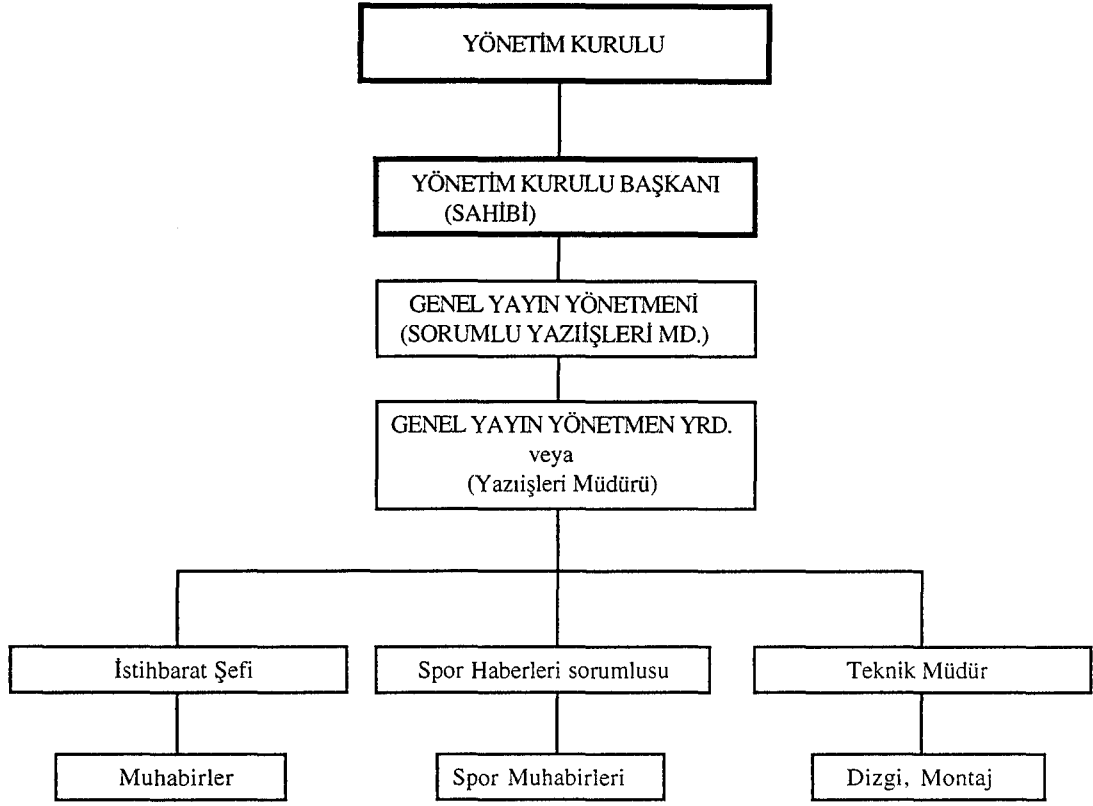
YÖNETİM KURULU

YÖNETİM KURULU BAŞKANI
(SAHİBİ)

GENEL YAYIN YÖNETMENİ
(SORUMLU YAZIİŞLERİ MD.)

GENEL YAYIN YÖNETMEN YRD.
veya
(Yazıişleri Müdürü)

İstihbarat Şefi

Spor Haberleri sorumlusu

Teknik Müdür

Muhabirler

Spor Muhabirleri

Dizgi, Montaj